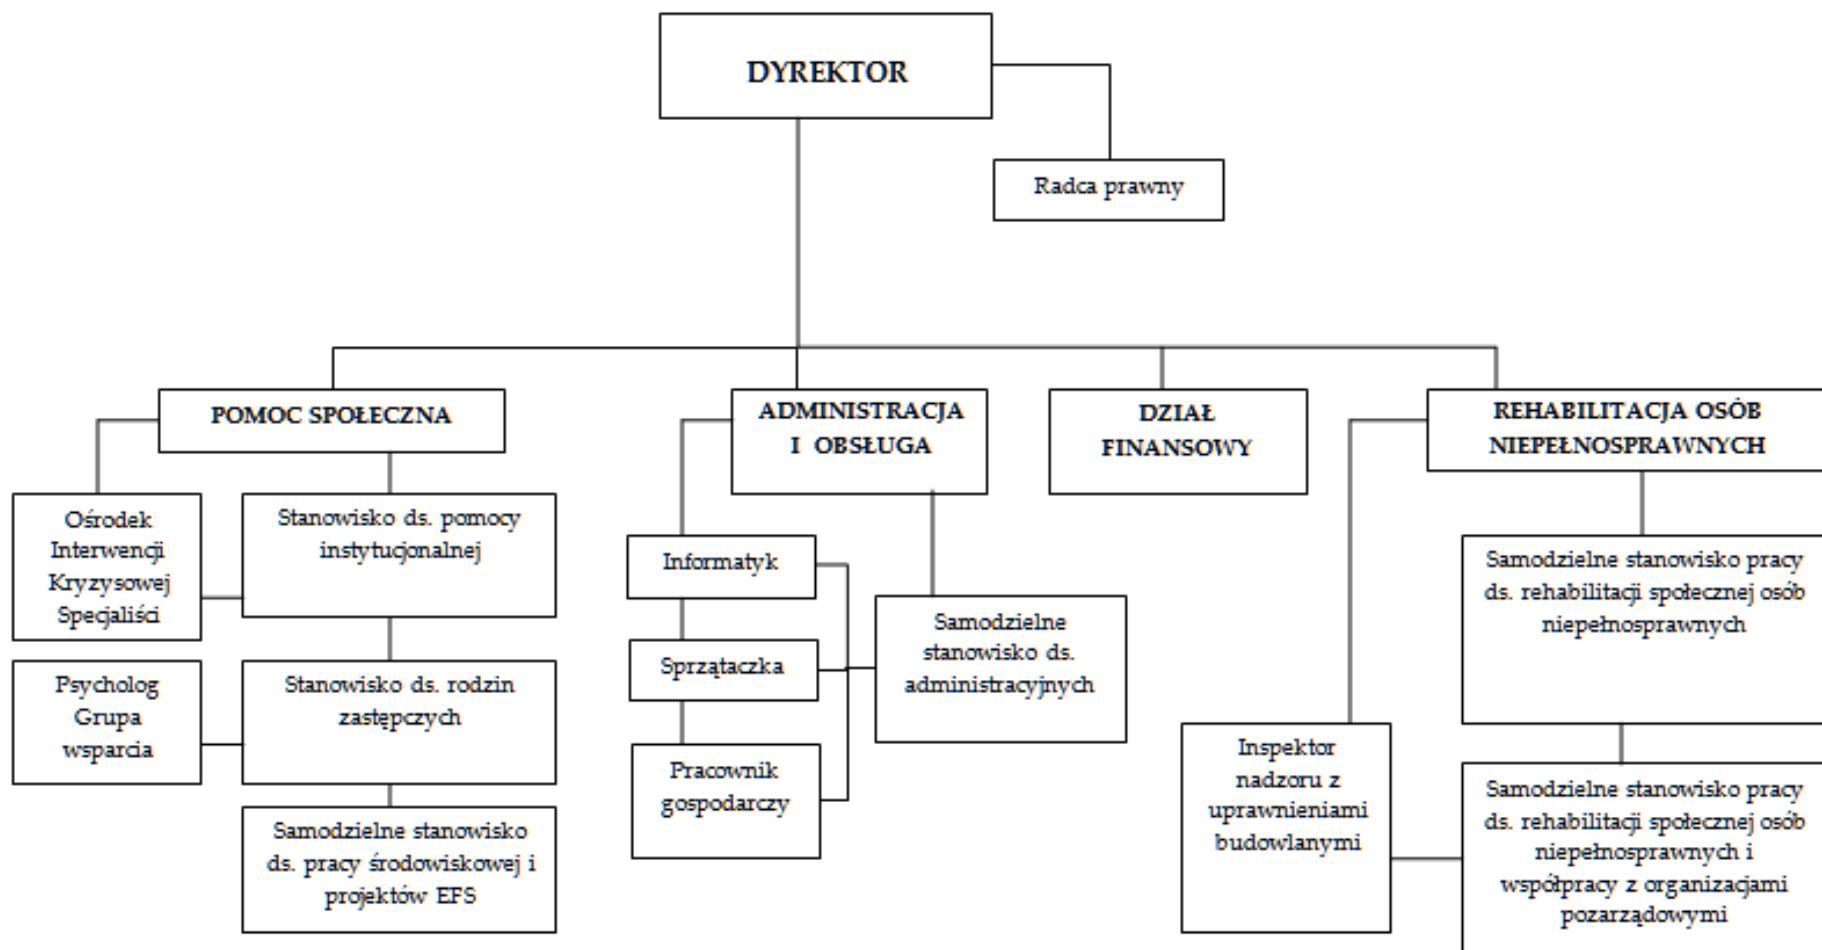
DYREKTOR

Radca prawny

POMOC SPOŁECZNA

Ośrodek Interwencji Kryzysowej Specjaliści

Stanowisko ds. pomocy instytucjonalnej

Psycholog Grupa wsparcia

Stanowisko ds. rodzin zastępczych

Samodzielne stanowisko ds. pracy środowiskowej i projektów EFS

ADMINISTRACJA I OBSŁUGA

Informatyk

Sprzątaczka

Pracownik gospodarczy

Samodzielne stanowisko ds. administracyjnych

DZIAŁ FINANSOWY

REHABILITACJA OSÓB NIEPEŁNOSPRAWNYCH

Samodzielne stanowisko pracy ds. rehabilitacji społecznej osób niepełnosprawnych

Inspektor nadzoru z uprawnieniami budowlanymi

Samodzielne stanowisko pracy ds. rehabilitacji społecznej osób niepełnosprawnych i współpracy z organizacjami pozarządowymi